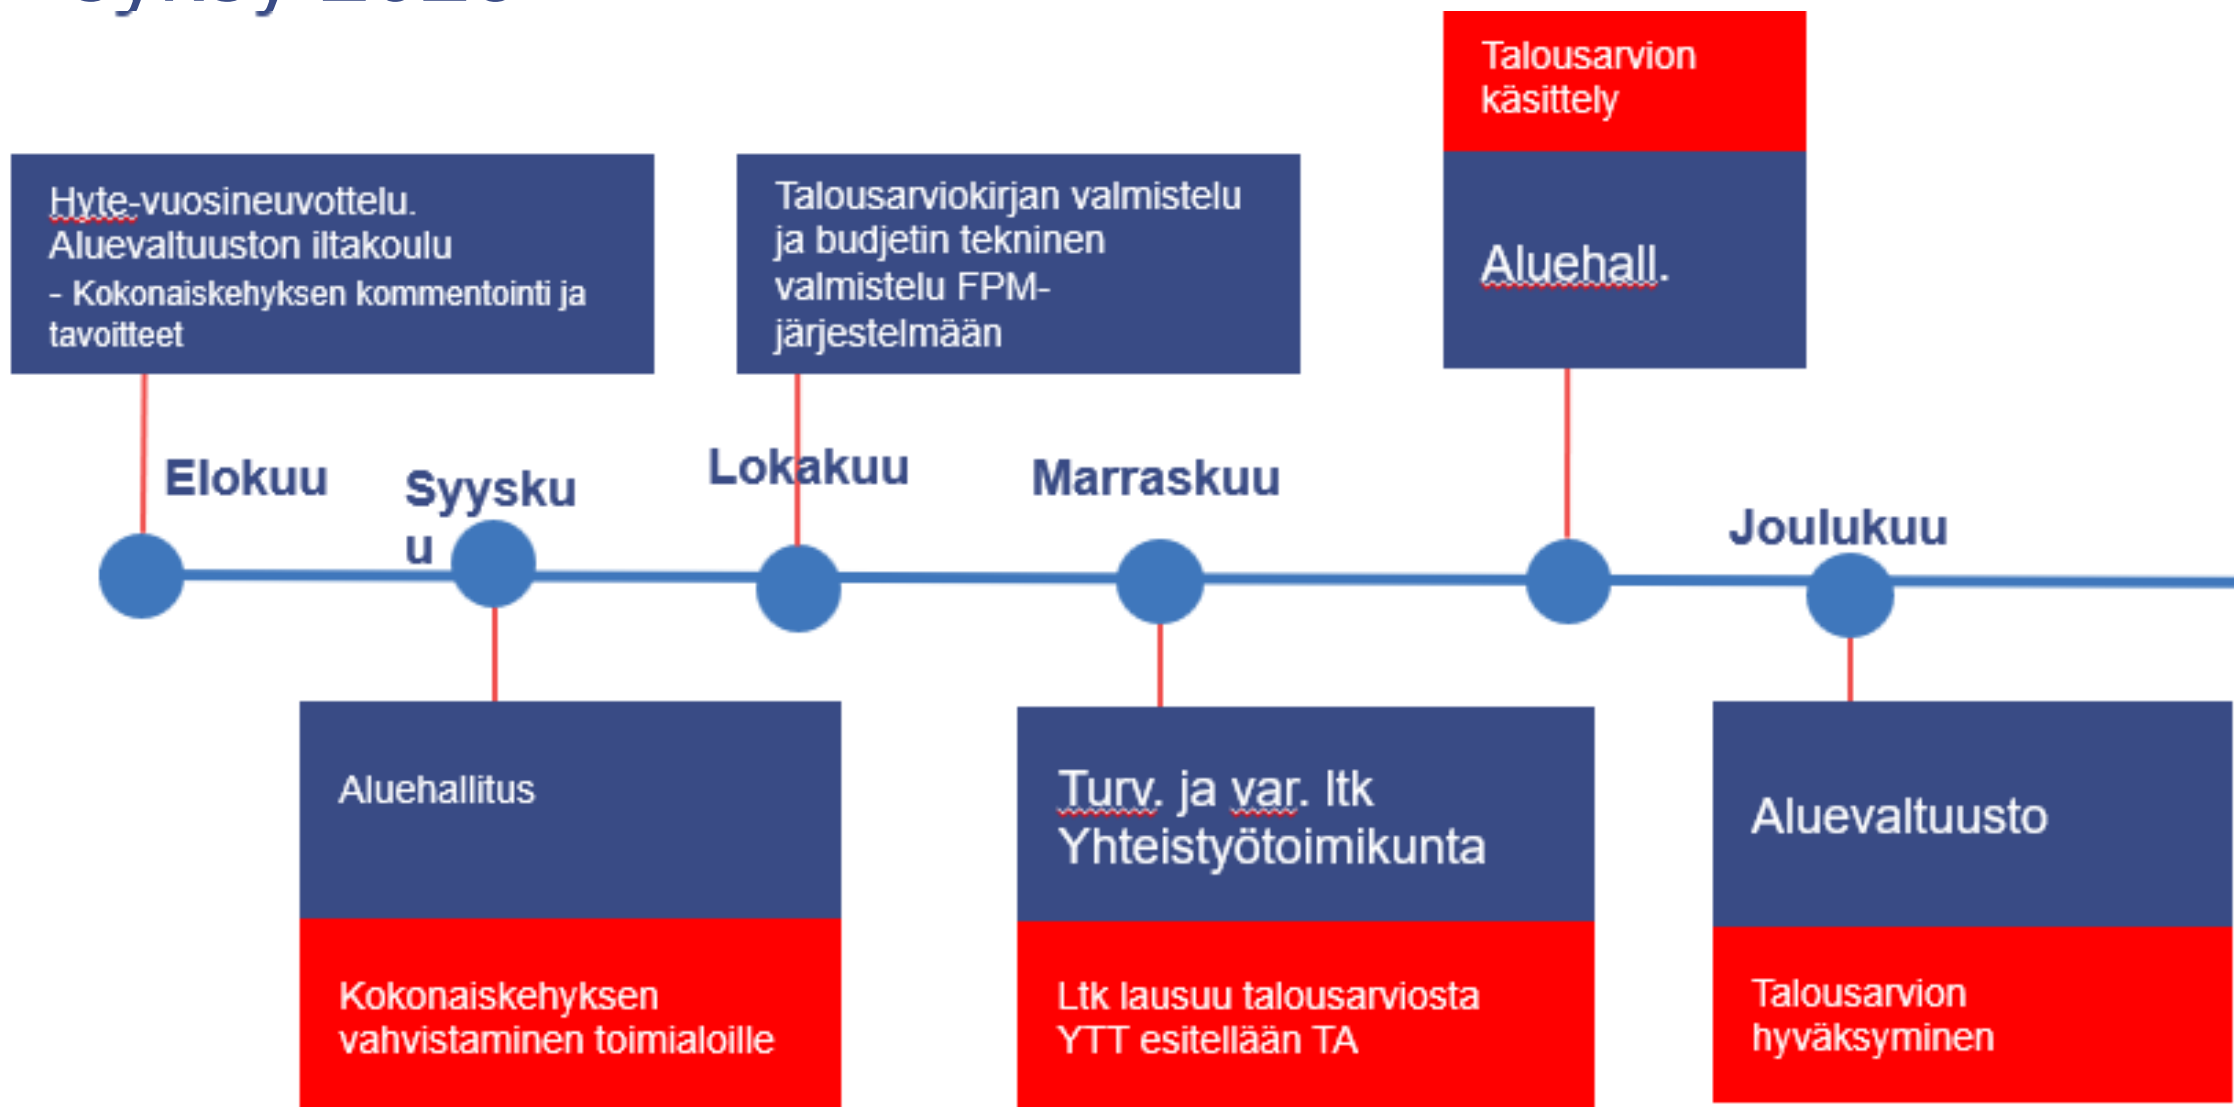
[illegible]

Talousarvion käsittely

Hyte-vuosineuvottelu. Aluevaltuuston iltakoulu
- Kokonaiskehyksen kommentointi ja tavoitteet

Talousarviokirjan valmistelu ja budjetin tekninen valmistelu FPM-järjestelmään

Aluehall.

Elokuu

Syysku u

Lokakuu

Marraskuu

Joulukuu

Aluehallitus

Kokonaiskehyksen vahvistaminen toimialoille

Turv. ja var. ltk Yhteistyötoimikunta

Ltk lausuu talousarviosta YTT esitellään TA

Aluevaltuusto

Talousarvion hyväksyminen